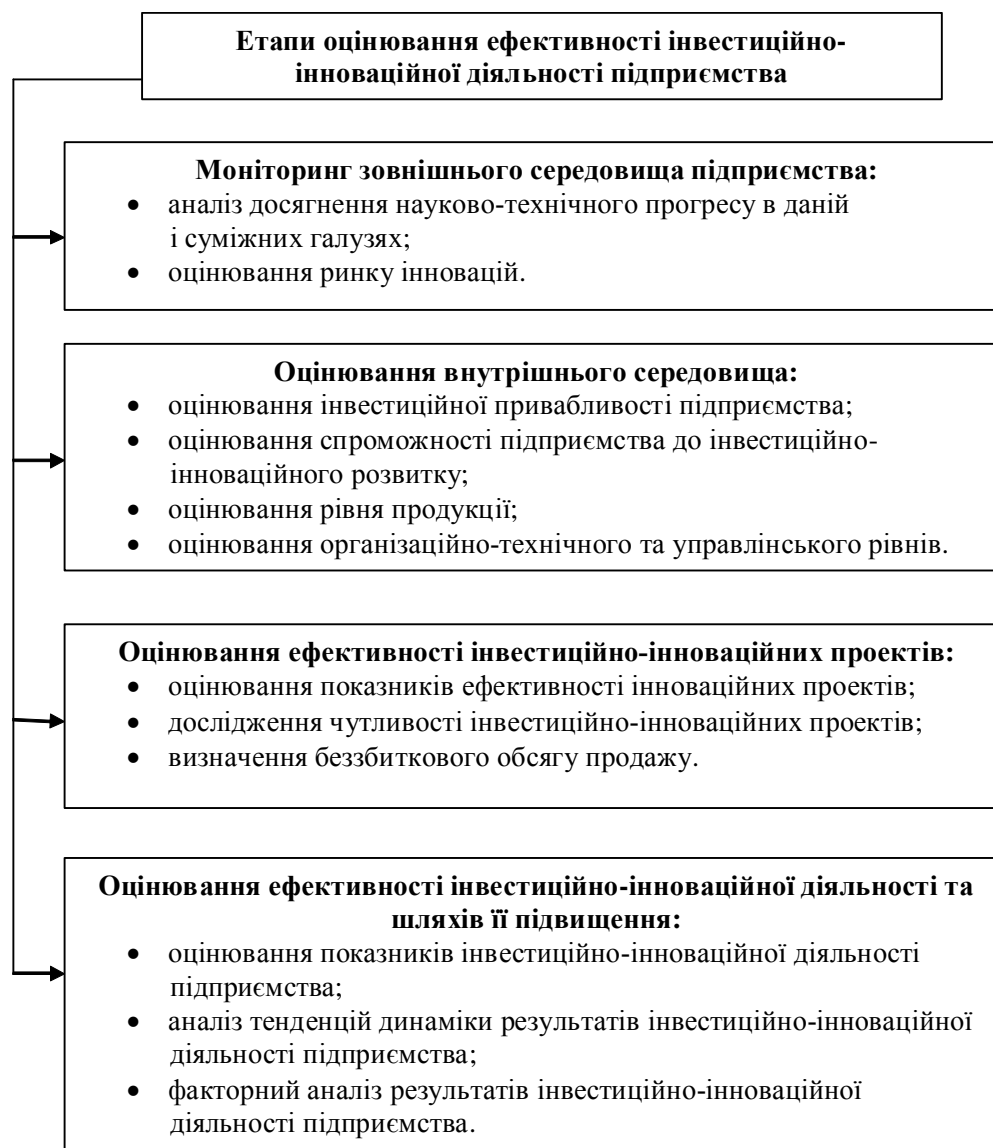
Етапи оцінювання ефективності інвестиційно-інноваційної діяльності підприємства

Моніторинг зовнішнього середовища підприємства:
- аналіз досягнення науково-технічного прогресу в даній і суміжних галузях;
- оцінювання ринку інновацій.

Оцінювання внутрішнього середовища:
- оцінювання інвестиційної привабливості підприємства;
- оцінювання спроможності підприємства до інвестиційно-інноваційного розвитку;
- оцінювання рівня продукції;
- оцінювання організаційно-технічного та управлінського рівнів.

Оцінювання ефективності інвестиційно-інноваційних проектів:
- оцінювання показників ефективності інноваційних проектів;
- дослідження чутливості інвестиційно-інноваційних проектів;
- визначення беззбиткового обсягу продажу.

Оцінювання ефективності інвестиційно-інноваційної діяльності та шляхів її підвищення:
- оцінювання показників інвестиційно-інноваційної діяльності підприємства;
- аналіз тенденцій динаміки результатів інвестиційно-інноваційної діяльності підприємства;
- факторний аналіз результатів інвестиційно-інноваційної діяльності підприємства.